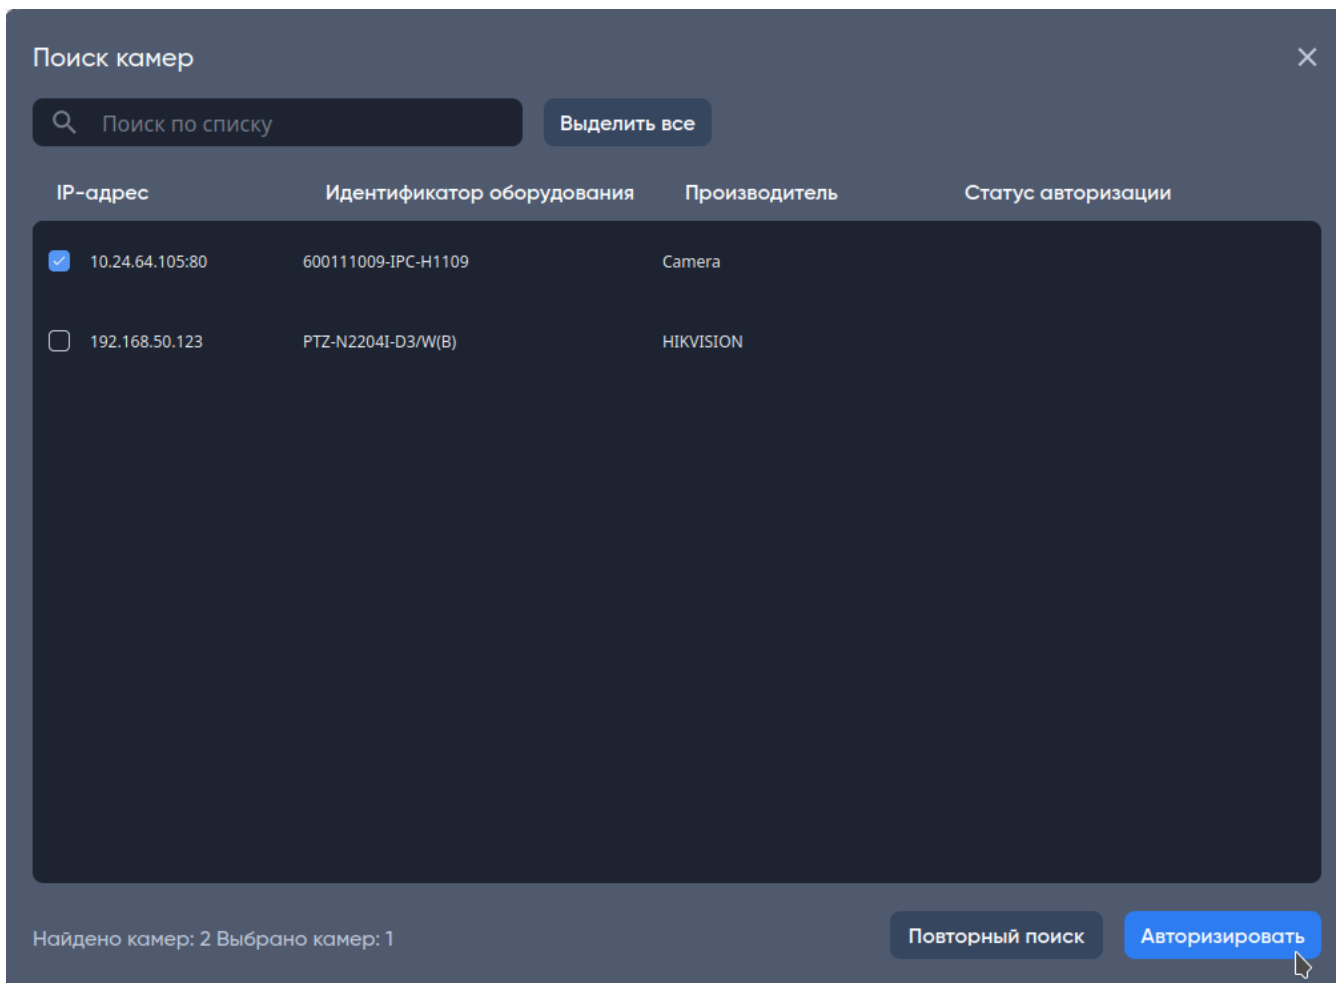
Поиск камер

×

Поиск по списку

Выделить все

| IP-адрес | Идентификатор оборудования | Производитель | Статус авторизации |
|---|---|---|---|
| 10.24.64.105:80 | 600111009-IPC-H1109 | Camera | |
| 192.168.50.123 | PTZ-N2204I-D3/W(B) | HIKVISION | |

Найдено камер: 2 Выбрано камер: 1

Повторный поиск

Авторизировать